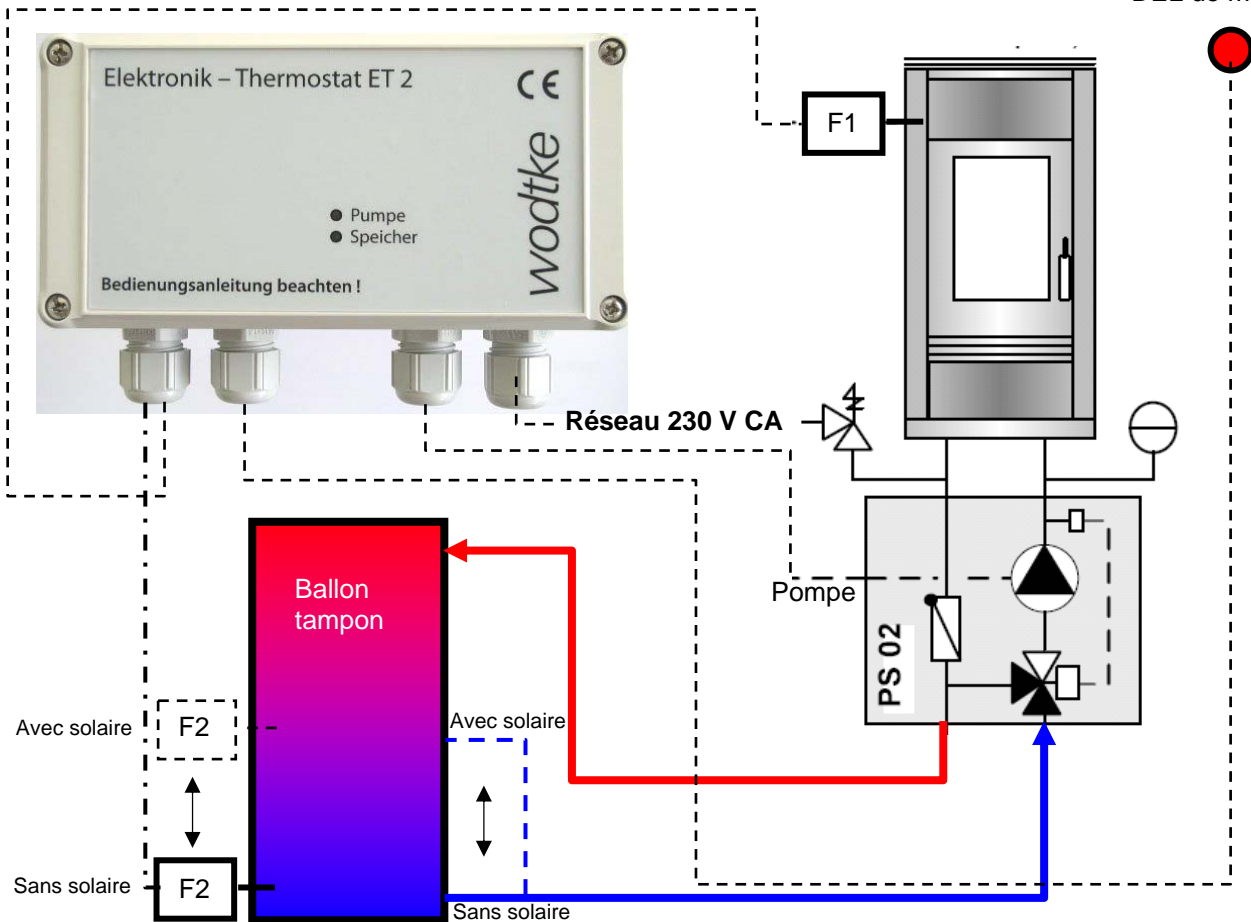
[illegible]

Elektronik – Thermostat ET 2

CE

wodtke

Pumpe
Speicher

Bedienungsanleitung beachten !

F1

Réseau 230 V CA

Ballon tampon

Pompe

PS 02

Avec solaire

F2

Avec solaire

Sans solaire

F2

Sans solaire